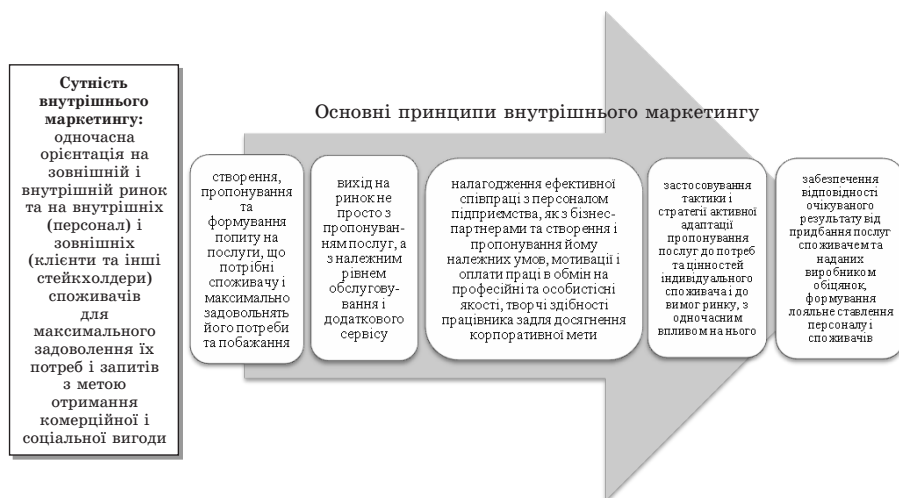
**Сутність внутрішнього маркетингу:** одночасна орієнтація на зовнішній і внутрішній ринок та на внутрішніх (персонал) і зовнішніх (клієнти та інші стейкхолдери) споживачів для максимального задоволення їх потреб і запитів з метою отримання комерційної і соціальної вигоди

Основні принципи внутрішнього маркетингу

створення, пропонування та формування попиту на послуги, що потрібні споживачу і максимально задовольнять його потреби та побажання

вихід на ринок не просто з пропонуванням послуг, а з належним рівнем обслуговування і додаткового сервісу

налагодження ефективної співпраці з персоналом підприємства, як з бізнес-партнерами та створення і пропонування йому належних умов, мотивації і оплати праці в обмін на професійні та особистісні якості, творчі здібності працівника задля досягнення корпоративної мети

застосовування тактики і стратегії активної адаптації пропонування послуг до потреб та цінностей індивідуального споживача і до вимог ринку, з одночасним впливом на нього

забезпечення відповідності очікуваного результату від придбання послуг споживачем та наданих виробником обіцянок, формування лояльне ставлення персоналу і споживачів